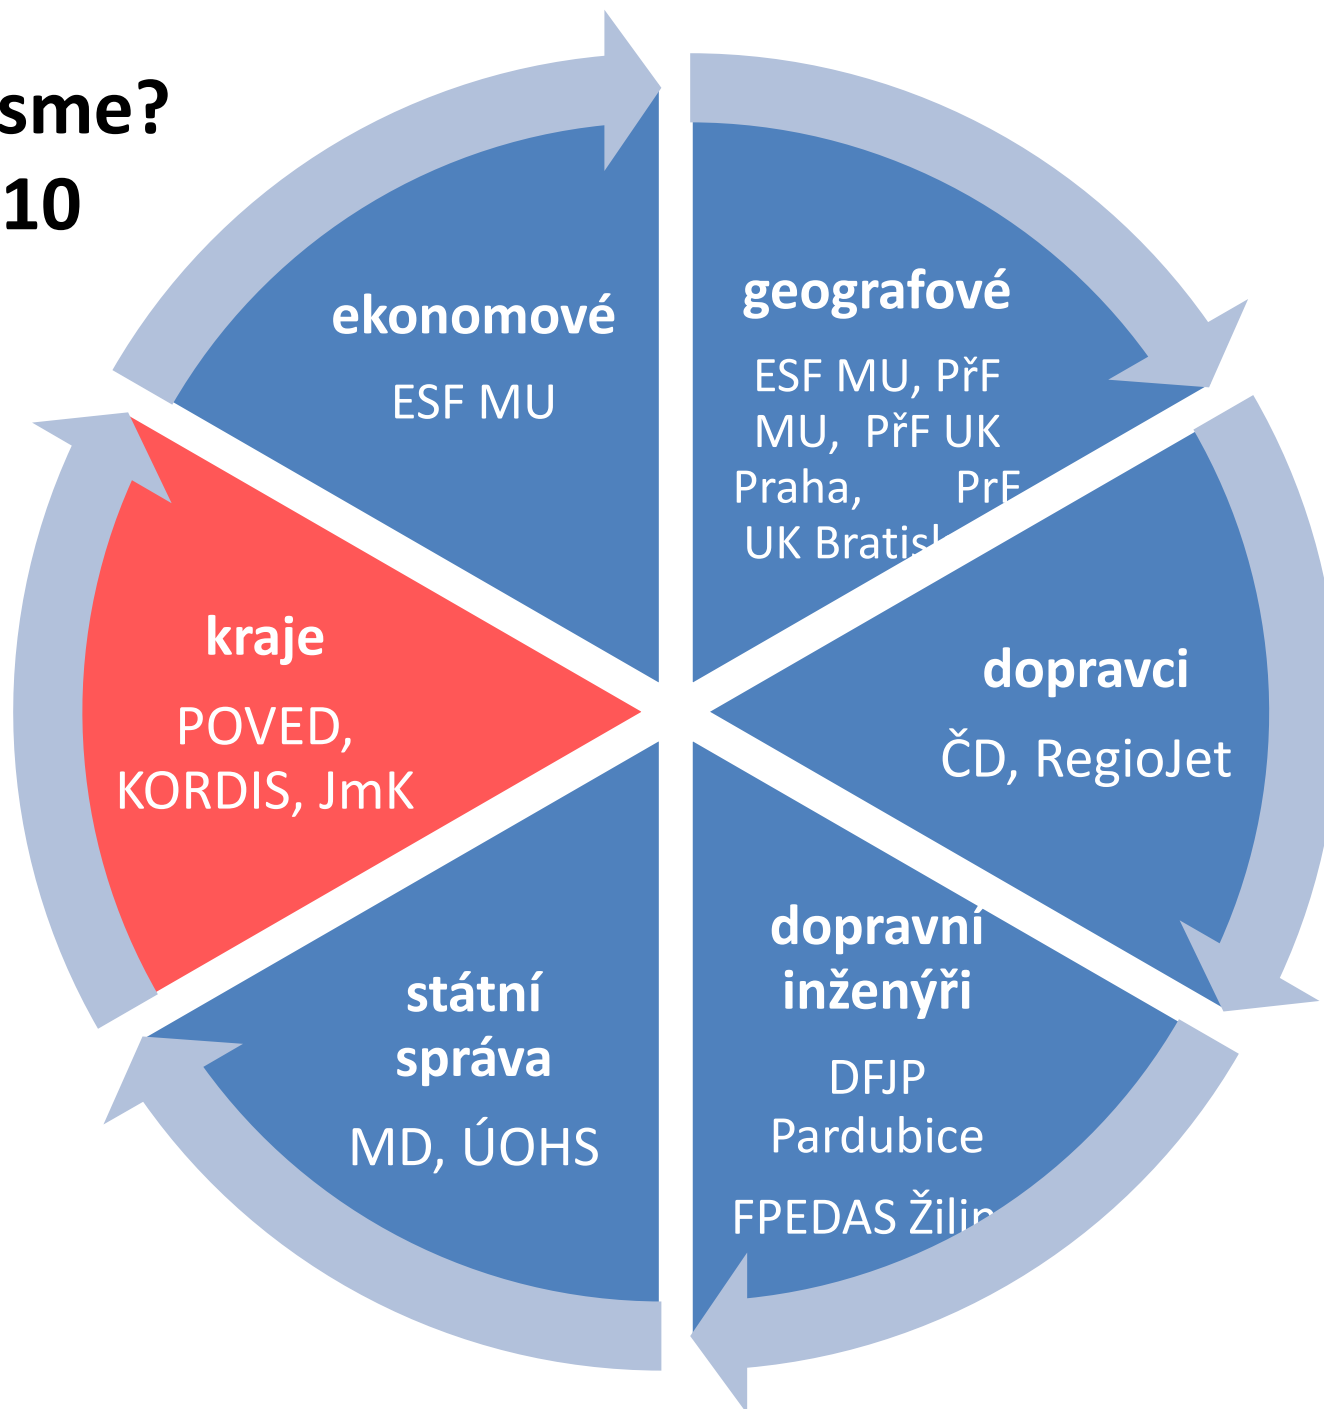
sme?
10

ekonomové
ESF MU

geografové
ESF MU, PřF MU, PřF UK Praha, PrF UK Bratis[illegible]

dopravci
ČD, RegioJet

dopravní inženýři
DFJP Pardubice
FPEDAS Žili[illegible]

státní správa
MD, ÚOHS

kraje
POVED, KORDIS, JmK